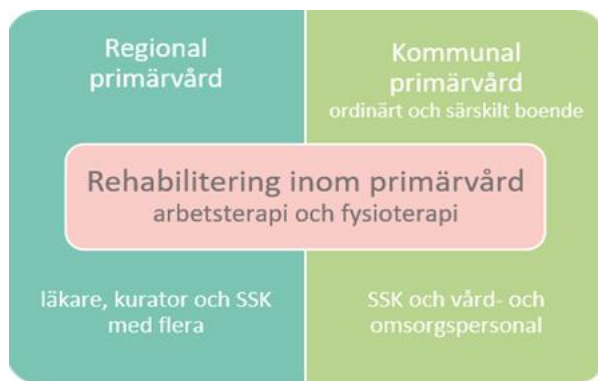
Regional primärvård

Kommunal primärvård
ordinärt och särskilt boende

Rehabilitering inom primärvård
arbetsterapi och fysioterapi

läkare, kurator och SSK med flera

SSK och vård- och omsorgspersonal